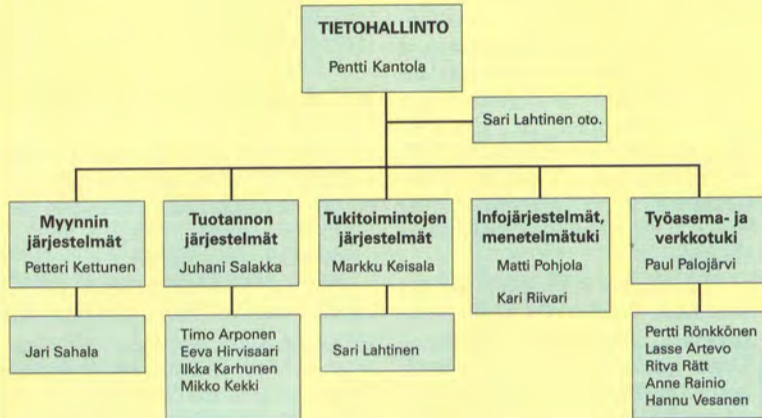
TIETOHALLINTO
Pentti Kantola

Sari Lahtinen oto.

Myynnin järjestelmät
Petteri Kettunen

Jari Sahala

Tuotannon järjestelmät
Juhani Salakka

Timo Arponen
Eeva Hirvisaari
Ilkka Karhunen
Mikko Kekki

Tukitoimintojen järjestelmät
Markku Keisala

Sari Lahtinen

Infojärjestelmät, menetelmätuki
Matti Pohjola

Kari Riivari

Työasema- ja verkkotuki
Paul Palojärvi

Pertti Rönkkönen
Lasse Artevo
Ritva Rätt
Anne Rainio
Hannu Vesanen